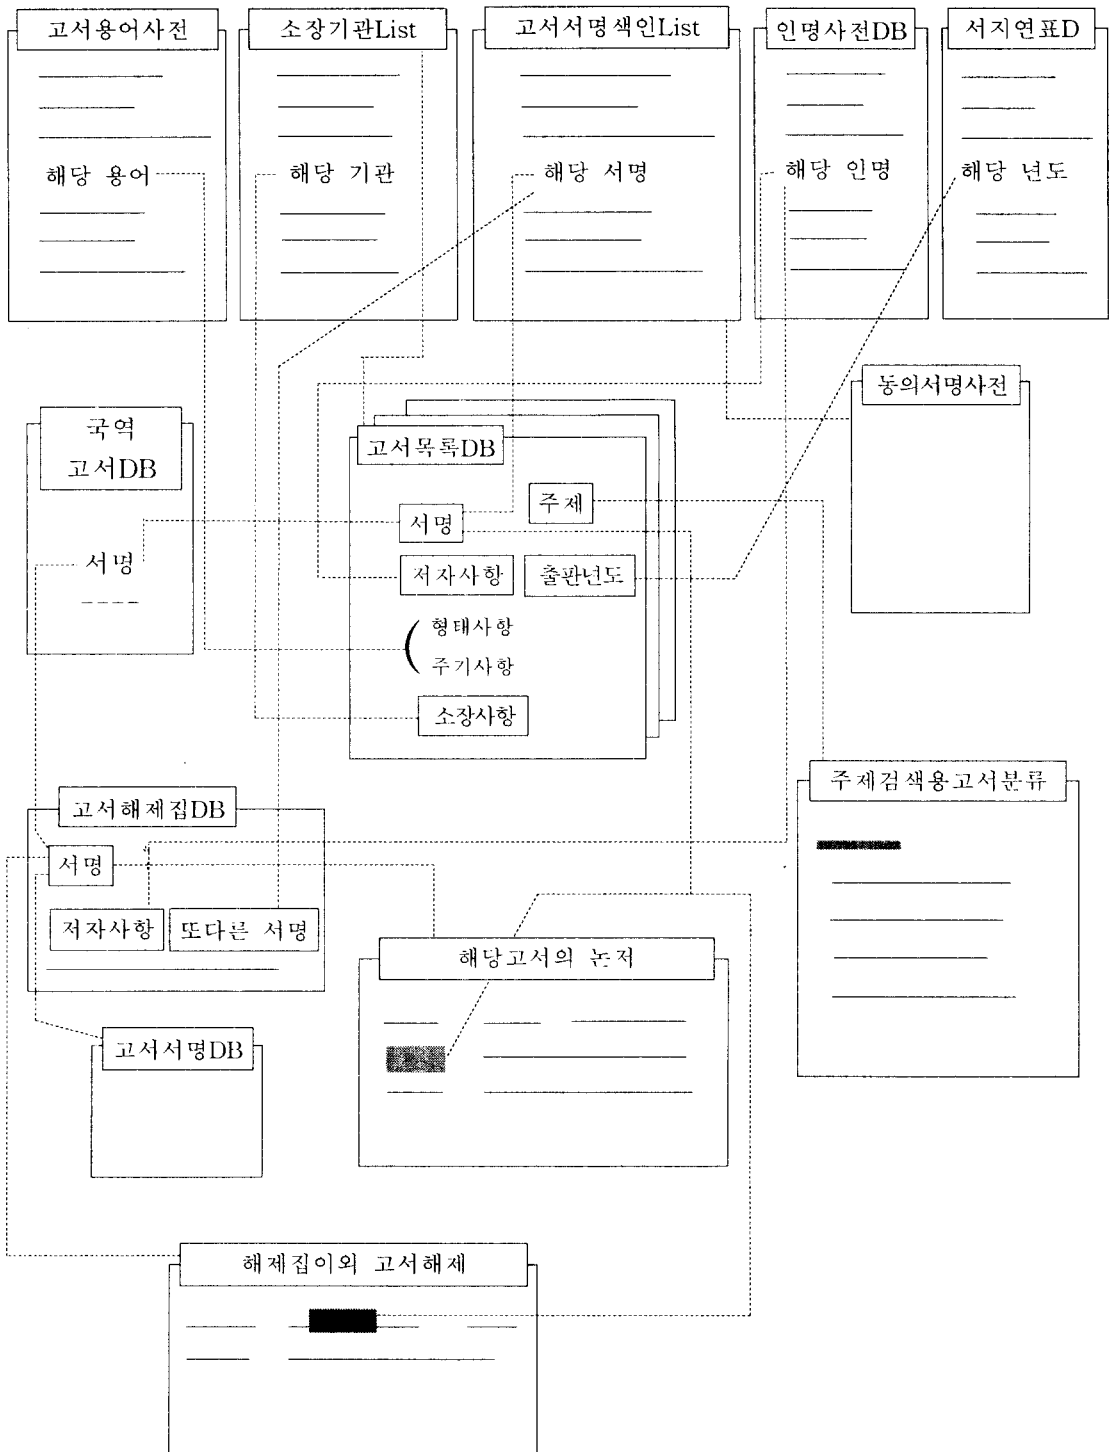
고서용어사전

해당 용어

소장기관List

해당 기관

고서서명색인List

해당 서명

인명사전DB

해당 인명

서지연표D

해당 년도

동의서명사전

국역 고서DB

서명

고서목록DB

서명

주제

저자사항

출판년도

형태사항

주기사항

소장사항

주제검색용고서분류

고서해제집DB

서명

저자사항

또다른 서명

해당고서의 논저

고서서명DB

해제집이외 고서해제